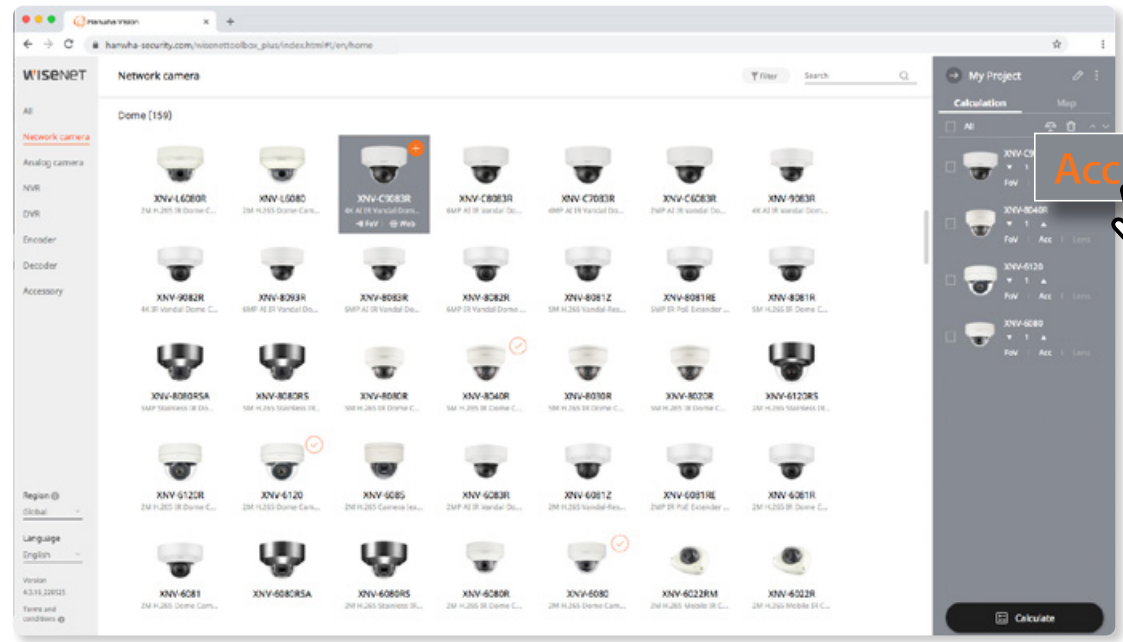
Hanwha Vision
hanwha-security.com/wisenettoolbox_plus/index.html#!/en/home

WISENET
Network camera
Filter
Search

All
Network camera
Analog camera
NVR
DVR
Encoder
Decoder
Accessory

Dome (159)

XNV-L6080R
2M H.265 IR Dome C...
XNV-L6080
2M H.265 Dome Cam...
XNV-C9083R
4K AI IR Vandal Dom...
FoV
Web
XNV-C8083R
6MP AI IR Vandal Do...
XNV-C7083R
4MP AI IR Vandal Do...
XNV-C6083R
2MP AI IR Vandal Do...
XNV-9083R
4K AI IR Vandal Dom...

XNV-9082R
4K IR Vandal Dome C...
XNV-8093R
6MP AI IR Vandal Do...
XNV-8083R
6MP AI IR Vandal Do...
XNV-8082R
6MP IR Vandal Dome ...
XNV-8081Z
5M H.265 Vandal-Res...
XNV-8081RE
5MP IR PoE Extender ...
XNV-8081R
5M H.265 IR Dome C...

XNV-8080RSA
5MP Stainless IR Do...
XNV-8080RS
5M H.265 Stainless IR...
XNV-8080R
5M H.265 IR Dome C...
XNV-8040R
5M H.265 IR Dome C...
XNV-8030R
5M H.265 IR Dome C...
XNV-8020R
5M H.265 IR Dome C...
XNV-6120RS
2M H.265 Stainless IR...

XNV-6120R
2M H.265 IR Dome C...
XNV-6120
2M H.265 Dome Cam...
XNV-6085
2M H.265 Camera lex...
XNV-6083R
2MP AI IR Vandal Do...
XNV-6081Z
2M H.265 Vandal-Res...
XNV-6081RE
2MP IR PoE Extender ...
XNV-6081R
2M H.265 IR Dome C...

XNV-6081
2M H.265 Dome Cam...
XNV-6080RSA
XNV-6080RS
2M H.265 Stainless IR...
XNV-6080R
2M H.265 IR Dome C...
XNV-6080
2M H.265 Dome Cam...
XNV-6022RM
2M H.265 Mobile IR C...
XNV-6022R
2M H.265 Mobile IR C...

Region
Global
Language
English
Version
4.3.16_220125
Terms and conditions

My Project
Calculation
Map
All
XNV-C9
1
FoV
Acc
XNV-8040R
1
FoV
Acc
Lens
XNV-6120
1
FoV
Acc
Lens
XNV-6080
1
FoV
Acc
Lens
Calculate